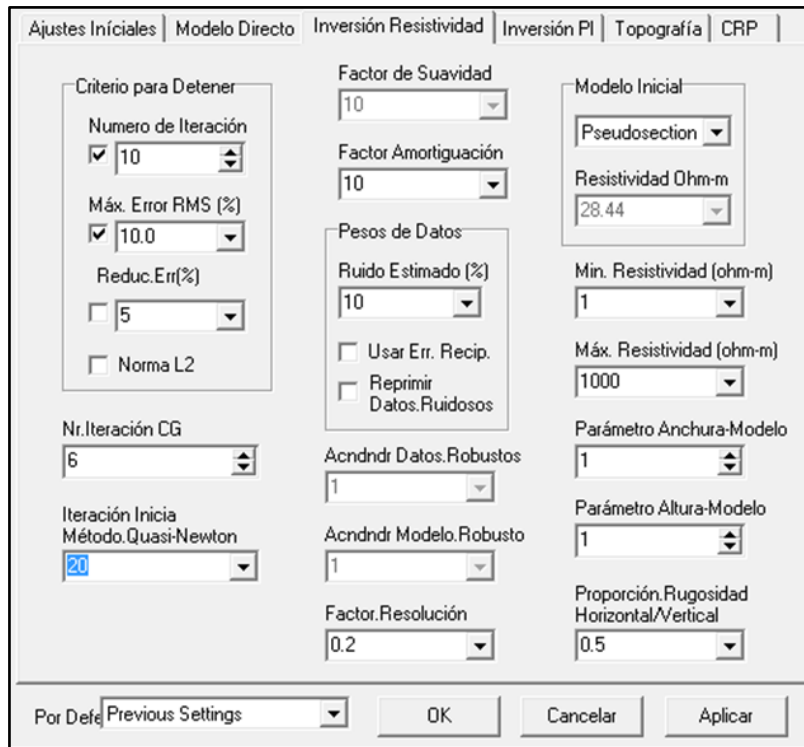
Ajustes Iníciales | Modelo Directo | Inversión Resistividad | Inversión PI | Topografía | CRP

Criterio para Detener
Numero de Iteración
10
Máx. Error RMS (%)
10.0
Reduc.Err(%)
5
Norma L2

Nr.Iteración CG
6

Iteración Inicia Método.Quasi-Newton
20

Factor de Suavidad
10
Factor Amortiguación
10

Pesos de Datos
Ruido Estimado (%)
10
Usar Err. Recip.
Reprimir Datos.Ruidosos

Acndndr Datos.Robustos
1
Acndndr Modelo.Robusto
1
Factor.Resolución
0.2

Modelo Inicial
Pseudosection
Resistividad Ohm-m
28.44

Min. Resistividad (ohm-m)
1
Máx. Resistividad (ohm-m)
1000
Parámetro Anchura-Modelo
1
Parámetro Altura-Modelo
1
Proporción.Rugosidad Horizontal/Vertical
0.5

Por Defe Previous Settings
OK
Cancelar
Aplicar